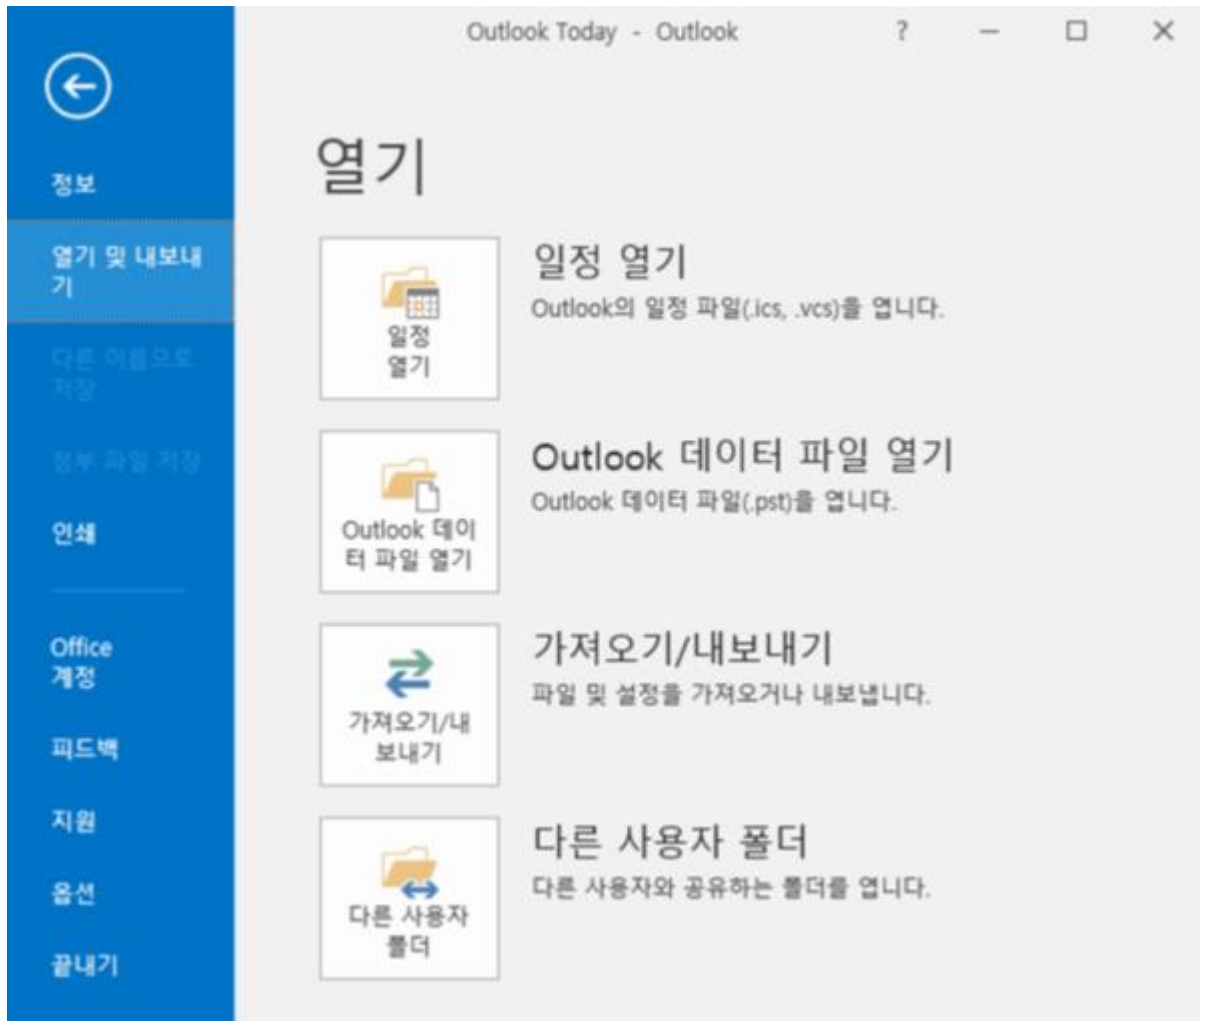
Outlook Today - Outlook

?

정보

열기 및 내보내기

다른 이름으로 저장

첨부 파일 저장

인쇄

Office 계정

피드백

지원

옵션

끝내기

열기

일정 열기

일정 열기
Outlook의 일정 파일(.ics, .vcs)을 엽니다.

Outlook 데이터 파일 열기

Outlook 데이터 파일 열기
Outlook 데이터 파일(.pst)을 엽니다.

가져오기/내보내기

가져오기/내보내기
파일 및 설정을 가져오거나 내보냅니다.

다른 사용자 폴더

다른 사용자 폴더
다른 사용자와 공유하는 폴더를 엽니다.